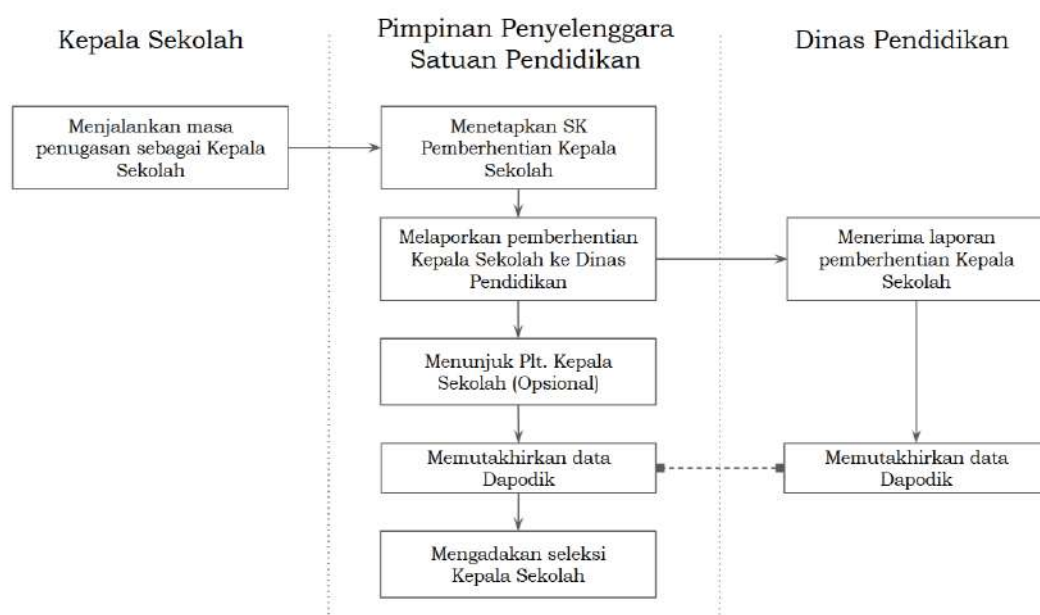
Kepala Sekolah

Pimpinan Penyelenggara Satuan Pendidikan

Dinas Pendidikan

Menjalankan masa penugasan sebagai Kepala Sekolah

Menetapkan SK Pemberhentian Kepala Sekolah

Melaporkan pemberhentian Kepala Sekolah ke Dinas Pendidikan

Menerima laporan pemberhentian Kepala Sekolah

Menunjuk Plt. Kepala Sekolah (Opsional)

Memutakhirkan data Dapodik

Memutakhirkan data Dapodik

Mengadakan seleksi Kepala Sekolah